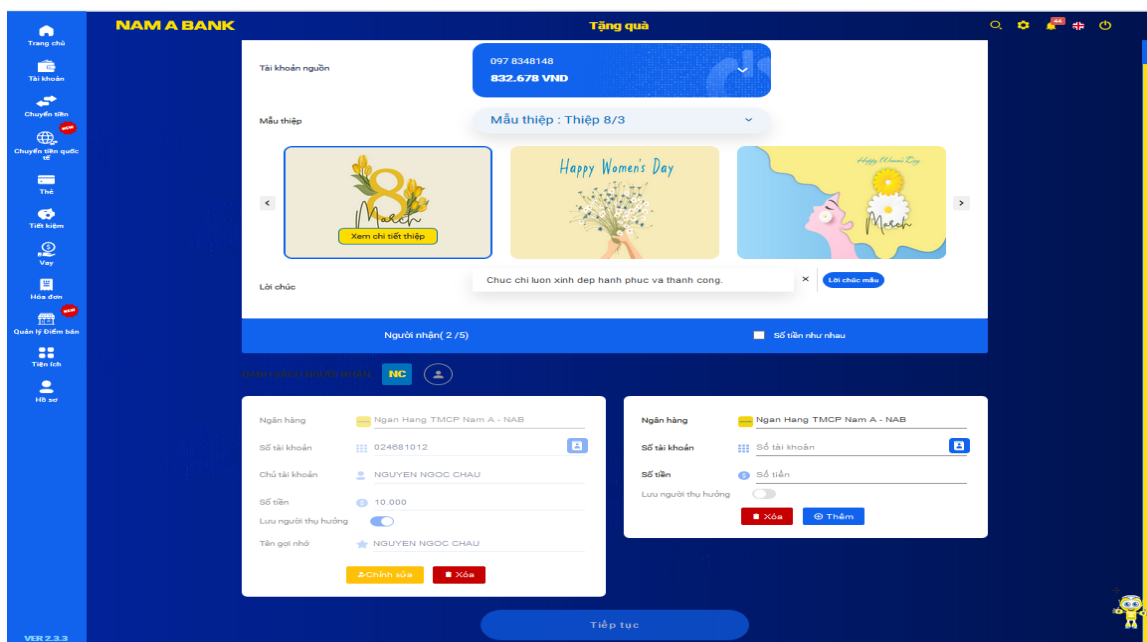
Trang chủ
Tài khoản
Chuyển tiền
NEW
Chuyển tiền quốc tế
Thẻ
Tiết kiệm
Vay
Hóa đơn
NEW
Quản lý Điểm bán
Tiện ích
Hồ sơ
VER 2.3.3

NAM A BANK
Tặng quà
44

Tài khoản nguồn
097 8348148
832.678 VND

Mẫu thiệp
Mẫu thiệp : Thiệp 8/3

8 March
Xem chi tiết thiệp
Happy Women's Day
Happy Women's Day
March

Lời chúc
Chuc chi luon xinh dep hanh phuc va thanh cong.
×
Lời chúc mẫu

Người nhận( 2 /5)
Số tiền như nhau

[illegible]
NC

Ngân hàng
Ngan Hang TMCP Nam A - NAB
Số tài khoản
024681012
Chủ tài khoản
NGUYEN NGOC CHAU
Số tiền
10.000
Lưu người thụ hưởng
Tên gợi nhớ
NGUYEN NGOC CHAU
Chỉnh sửa
Xóa

Ngân hàng
Ngan Hang TMCP Nam A - NAB
Số tài khoản
Số tài khoản
Số tiền
Số tiền
Lưu người thụ hưởng
Xóa
Thêm

Tiếp tục